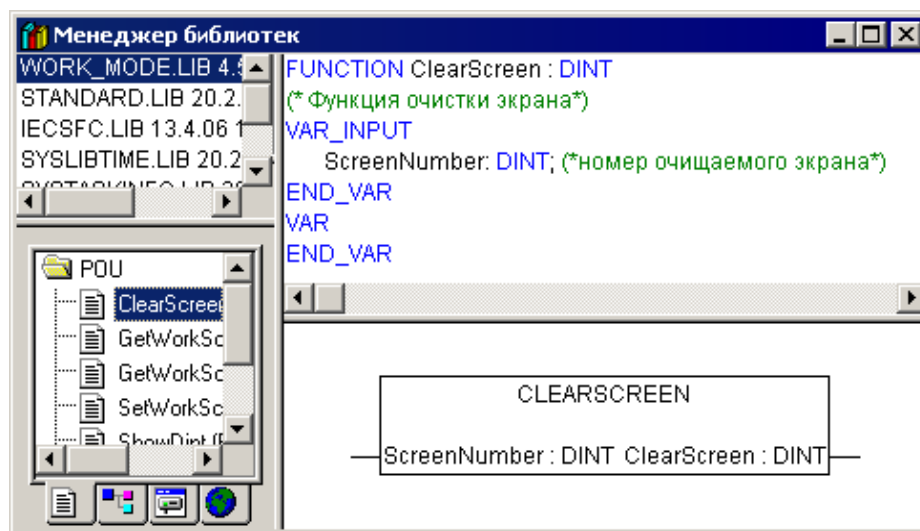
Менеджер библиотек

WORK_MODE.LIB 4.
STANDARD.LIB 20.2.
IECSFC.LIB 13.4.06 1
SYSLIBTIME.LIB 20.2
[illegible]

POU
ClearScree
GetWorkSc
GetWorkSc
SetWorkSc
ShowDint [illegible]

FUNCTION ClearScreen : DINT
(* Функция очистки экрана*)
VAR_INPUT
ScreenNumber: DINT; (*номер очищаемого экрана*)
END_VAR
VAR
END_VAR

CLEARSCREEN
ScreenNumber : DINT ClearScreen : DINT